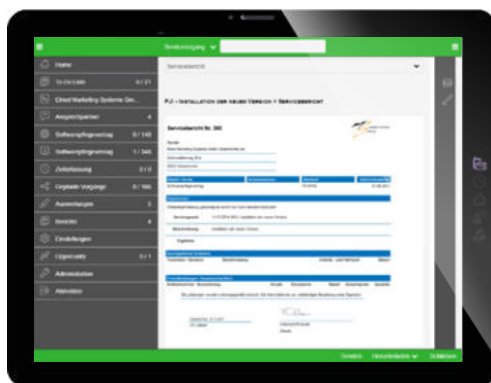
Home

To-Do-Liste 0 / 21

Direct Marketing Systeme Gm...

Ansprechpartner 4

Softwarepflegevertrag 0 / 145

Softwarepflegevertrag 1 / 345

Zeiterfassung 0 / 0

Geplante Vorgänge 0 / 166

Auswertungen 3

Berichte 4

Einstellungen

Eigenschaften

Administration

Abmelden

Serviceberichte

Servicebericht

PJ - INSTALLATION DER NEUEN VERSION > SERVICEBERICHT

Servicebericht Nr. 260

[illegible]

Details Weiterleiten Schließen